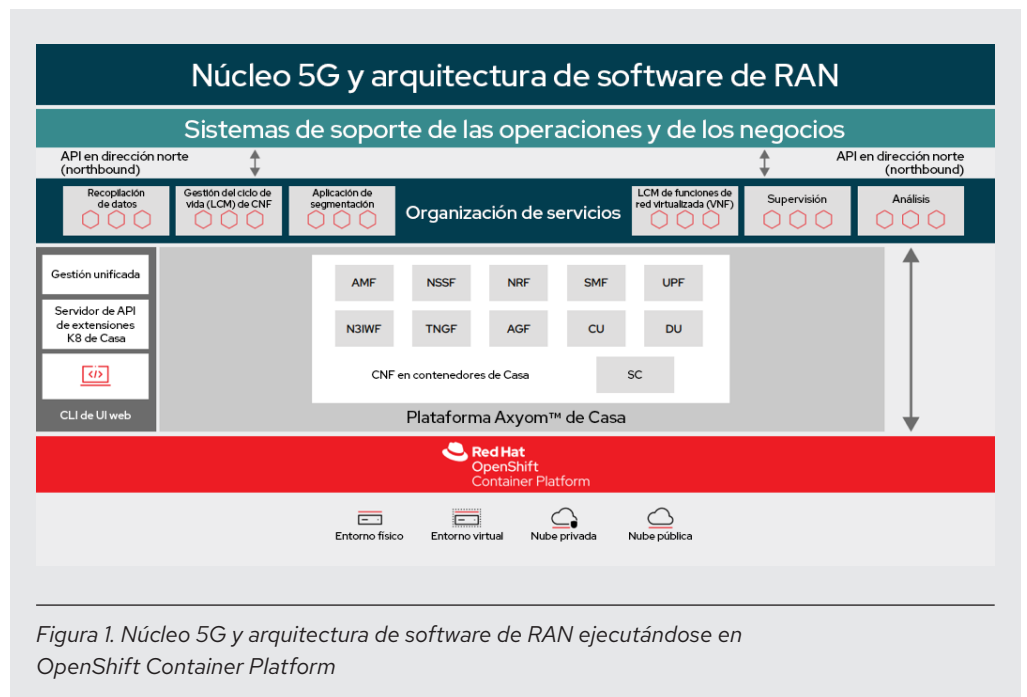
Núcleo 5G y arquitectura de software de RAN

Sistemas de soporte de las operaciones y de los negocios

API en dirección norte (northbound)

API en dirección norte (northbound)

Recopilación de datos

Gestión del ciclo de vida (LCM) de CNF

Aplicación de segmentación

Organización de servicios

LCM de funciones de red virtualizada (VNF)

Supervisión

Análisis

Gestión unificada

Servidor de API de extensiones K8 de Casa

CLI de UI web

| AMF | NSSF | NRF | SMF | UPF |
|---|---|---|---|---|
| N3IWF | TNGF | AGF | CU | DU |

CNF en contenedores de Casa

SC

Plataforma Axyom™ de Casa

Red Hat OpenShift Container Platform

Entorno físico

Entorno virtual

Nube privada

Nube pública

Figura 1. Núcleo 5G y arquitectura de software de RAN ejecutándose en OpenShift Container Platform